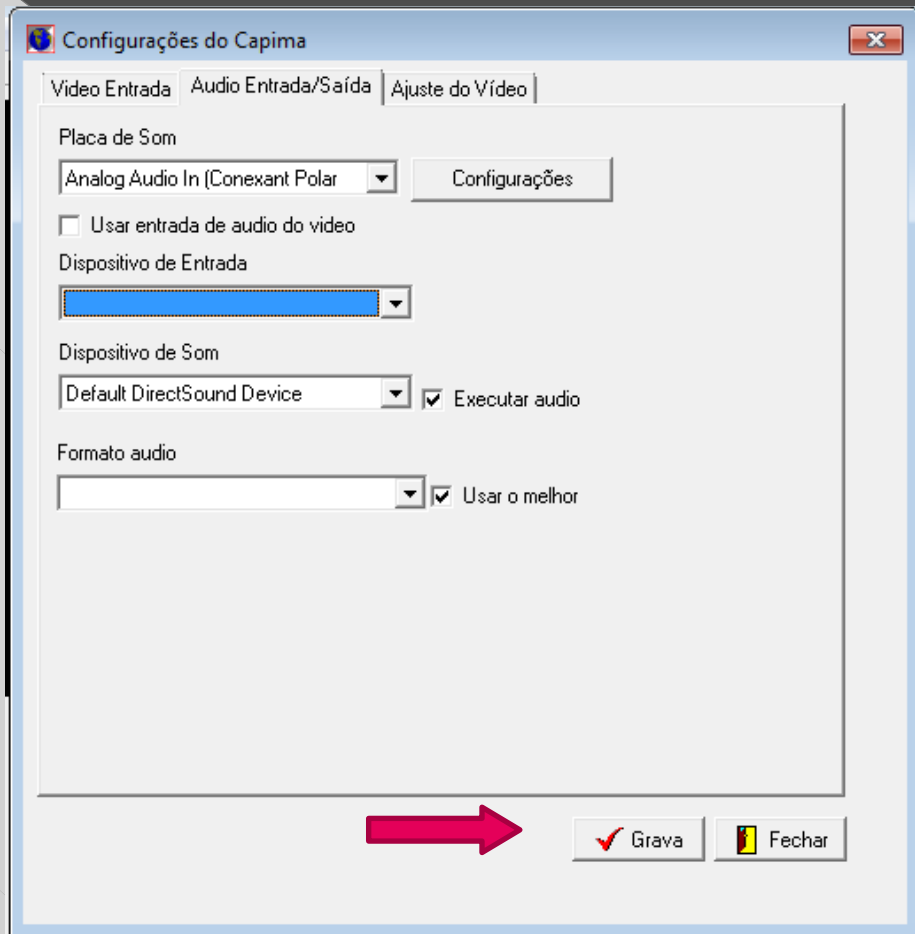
Configurações do Capima

Video Entrada | Audio Entrada/Saída | Ajuste do Vídeo

Placa de Som

Analog Audio In (Conexant Polar

Configurações

Usar entrada de audio do video

Dispositivo de Entrada

Dispositivo de Som

Default DirectSound Device

Executar audio

Formato audio

Usar o melhor

Grava

Fechar